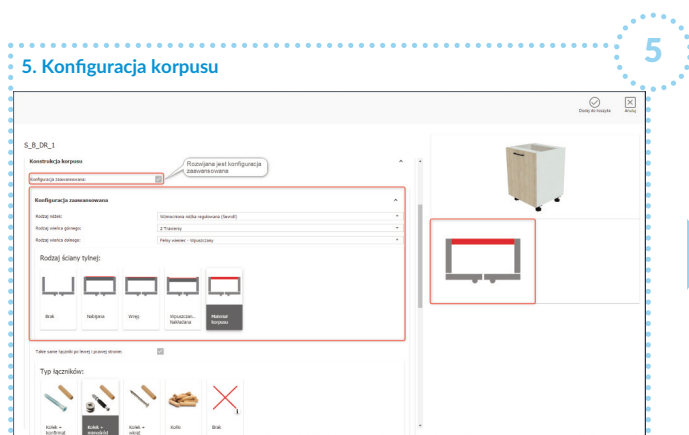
5

5. Konfiguracja korpusu

Dodaj do koszyka
Anuluj

S_B_DR_1

Konstrukcja korpusu

Konfiguracja zaawansowana:

Rozwijana jest konfiguracja zaawansowana

Konfiguracja zaawansowana

Rodzaj nóżek: Wzmocniona nóżka regulowana (Sevroll)

Rodzaj wieńca górnego: 2 Trawersy

Rodzaj wieńca dolnego: Pełny wieniec - Wpuszczany

Rodzaj ściany tylnej:

Brak
Nakładana
Wręg
Wpuszczan... Nakładana
Materiał korpusu

Takie same łączniki po lewej i prawej stronie:

Typ łączników:

Kołek + konfirmat
Kołek + mimośród
Kołek + wkręt
Kołki
Brak